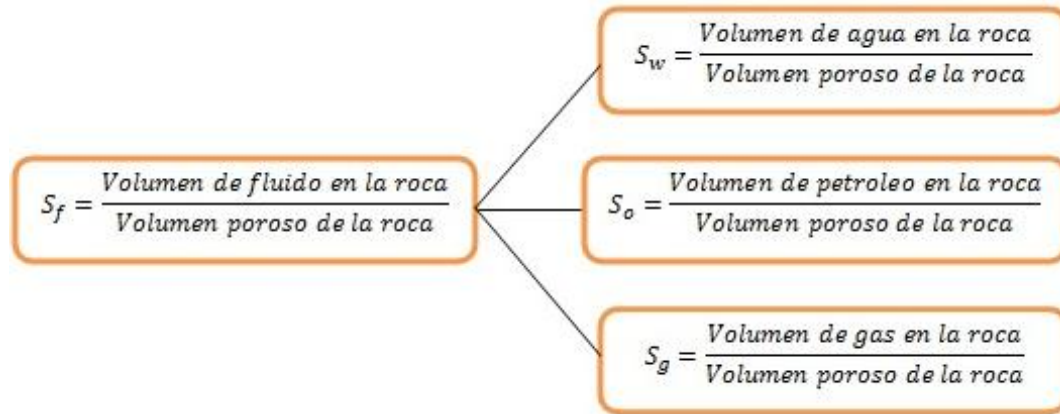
$S_f = \frac{Volumen\ de\ fluido\ en\ la\ roca}{Volumen\ poroso\ de\ la\ roca}$

$S_w = \frac{Volumen\ de\ agua\ en\ la\ roca}{Volumen\ poroso\ de\ la\ roca}$

$S_o = \frac{Volumen\ de\ petroleo\ en\ la\ roca}{Volumen\ poroso\ de\ la\ roca}$

$S_g = \frac{Volumen\ de\ gas\ en\ la\ roca}{Volumen\ poroso\ de\ la\ roca}$